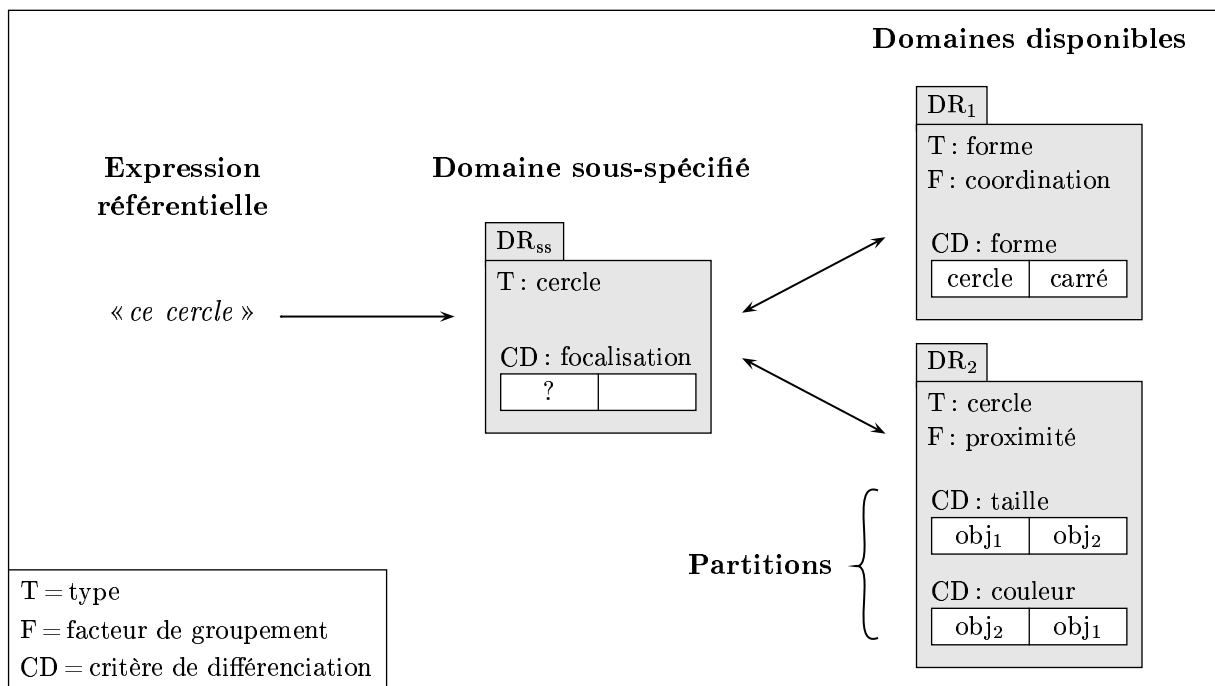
Domaines disponibles

Expression référentielle

« ce cercle »

Domaine sous-spécifié

$DR_{ss}$
T : cercle
CD : focalisation

| ? | |
|---|---|

$DR_1$
T : forme
F : coordination
CD : forme

| cercle | carré |
|---|---|

$DR_2$
T : cercle
F : proximité
CD : taille

| $obj_1$ | $obj_2$ |
|---|---|

CD : couleur

| $obj_2$ | $obj_1$ |
|---|---|

Partitions

T = type
F = facteur de groupement
CD = critère de différenciation